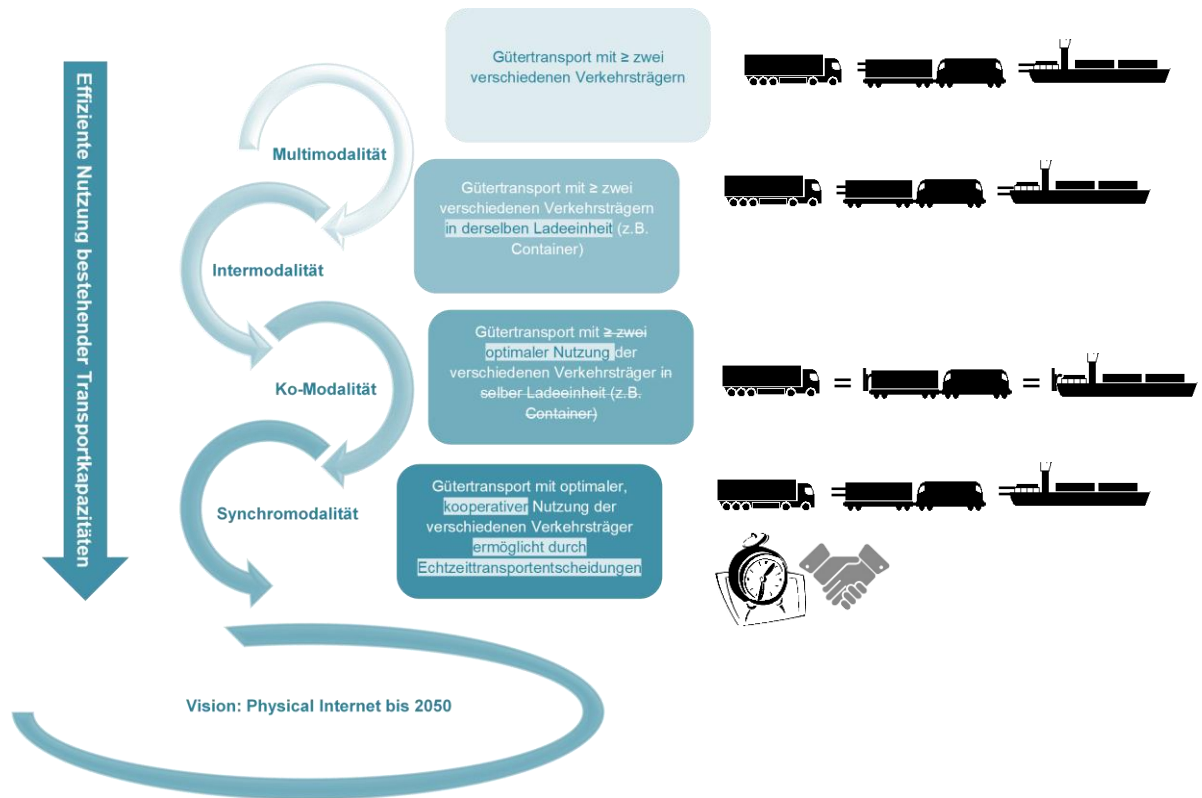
Effiziente Nutzung bestehender Transportkapazitäten

Multimodalität

Gütertransport mit ≥ zwei verschiedenen Verkehrsträgern

Intermodalität

Gütertransport mit ≥ zwei verschiedenen Verkehrsträgern in derselben Ladeeinheit (z.B. Container)

Ko-Modalität

Gütertransport mit ≥ zwei optimaler Nutzung der verschiedenen Verkehrsträger in selber Ladeeinheit (z.B. Container)

= =

Synchromodalität

Gütertransport mit optimaler, kooperativer Nutzung der verschiedenen Verkehrsträger ermöglicht durch Echtzeittransportentscheidungen

Vision: Physical Internet bis 2050